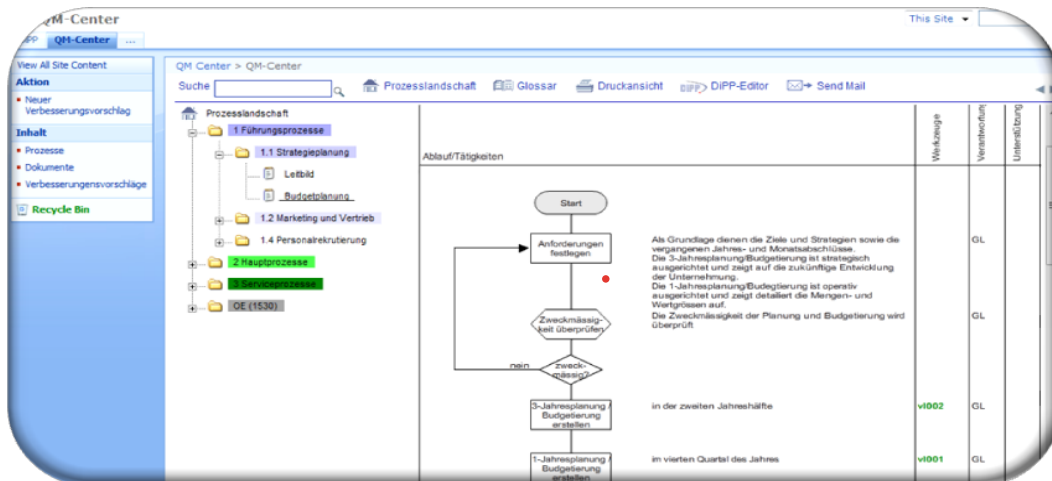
QM-Center

This Site

DiPP QM-Center ...

View All Site Content

Aktion

Neuer Verbesserungsvorschlag

Inhalt

Prozesse

Dokumente

Verbesserungensvorschläge

Recycle Bin

QM Center > QM-Center

Suche

Prozesslandschaft Glossar Druckansicht DiPP-Editor Send Mail

Prozesslandschaft

1 Führungsprozesse

1.1 Strategieplanung

Leitbild

Budgetplanung

1.2 Marketing und Vertrieb

1.4 Personalrekrutierung

2 Hauptprozesse

3 Serviceprozesse

OE (1530)

Ablauf/Tätigkeiten

Werkzeuge

Verantwortung

Unterstützung

Start

Anforderungen festlegen

Als Grundlage dienen die Ziele und Strategien sowie die vergangenen Jahres- und Monatsabschlüsse. Die 3-Jahresplanung/Budgetierung ist strategisch ausgerichtet und zeigt auf die zukünftige Entwicklung der Unternehmung. Die 1-Jahresplanung/Budgetierung ist operativ ausgerichtet und zeigt detailliert die Mengen- und Wertgrössen auf. Die Zweckmässigkeit der Planung und Budgetierung wird überprüft

GL

Zweckmässigkeit überprüfen

GL

nein

zweckmässig?

3-Jahresplanung / Budgetierung erstellen

in der zweiten Jahreshälfte

vl002

GL

1-Jahresplanung / Budgetierung erstellen

im vierten Quartal des Jahres

vl001

GL